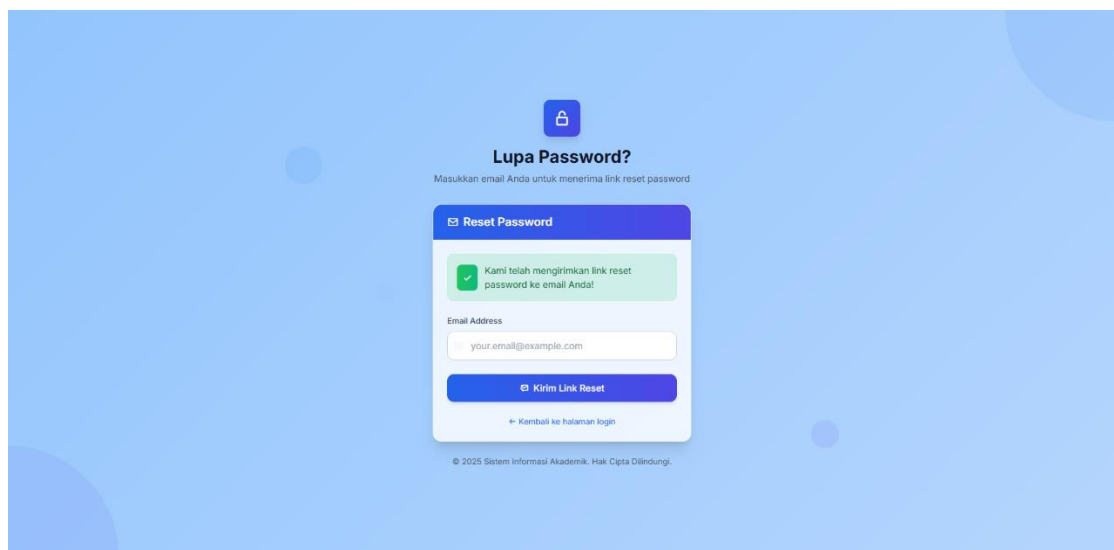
Lupa Password?

Masukkan email Anda untuk menerima link reset password

Reset Password

Kami telah mengirimkan link reset password ke email Anda!

Email Address

your.email@example.com

Kirim Link Reset

← Kembali ke halaman login

© 2025 Sistem Informasi Akademik. Hak Cipta Dilindungi.